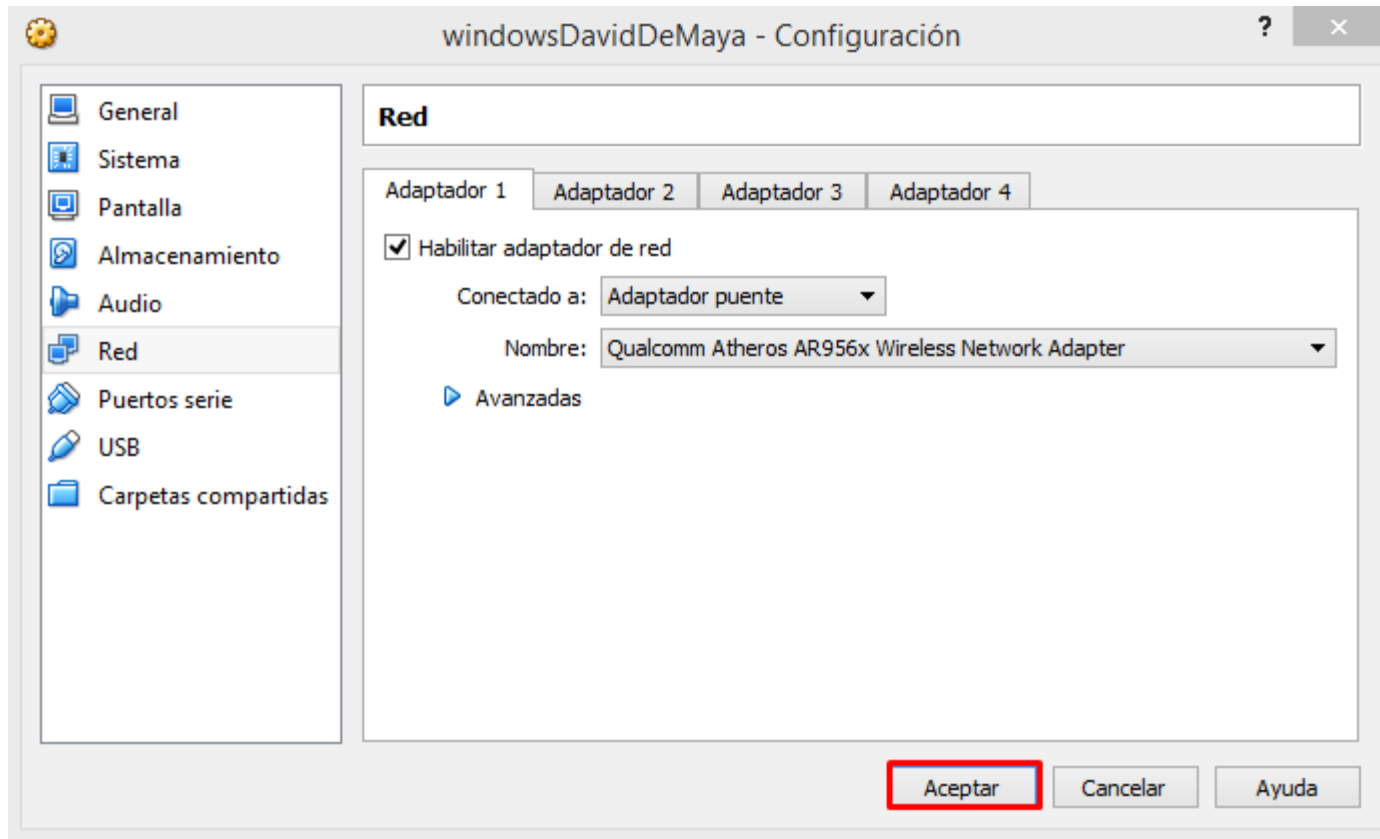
windowsDavidDeMaya - Configuración

?

General
Sistema
Pantalla
Almacenamiento
Audio
Red
Puertos serie
USB
Carpetas compartidas

Red

Adaptador 1 | Adaptador 2 | Adaptador 3 | Adaptador 4

Habilitar adaptador de red

Conectado a: Adaptador puente

Nombre: Qualcomm Atheros AR956x Wireless Network Adapter

Avanzadas

Aceptar | Cancelar | Ayuda